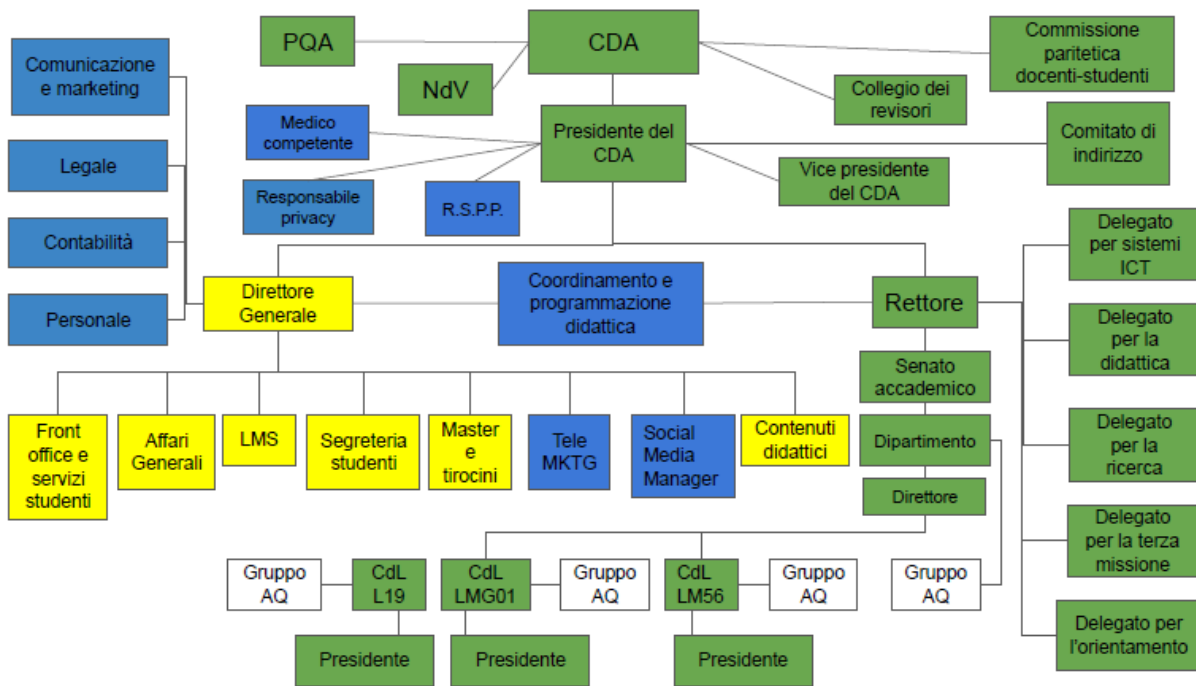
Comunicazione e marketing

Legale

Contabilità

Personale

PQA

NdV

CDA

Commissione paritetica docenti-studenti

Collegio dei revisori

Medico competente

Responsabile privacy

R.S.P.P.

Presidente del CDA

Vice presidente del CDA

Comitato di indirizzo

Direttore Generale

Coordinamento e programmazione didattica

Rettore

Delegato per sistemi ICT

Delegato per la didattica

Delegato per la ricerca

Delegato per la terza missione

Delegato per l'orientamento

Senato accademico

Dipartimento

Direttore

Front office e servizi studenti

Affari Generali

LMS

Segreteria studenti

Master e tirocini

Tele MKTG

Social Media Manager

Contenuti didattici

Gruppo AQ

CdL L19

Presidente

CdL LMG01

Presidente

Gruppo AQ

CdL LM56

Presidente

Gruppo AQ

Gruppo AQ